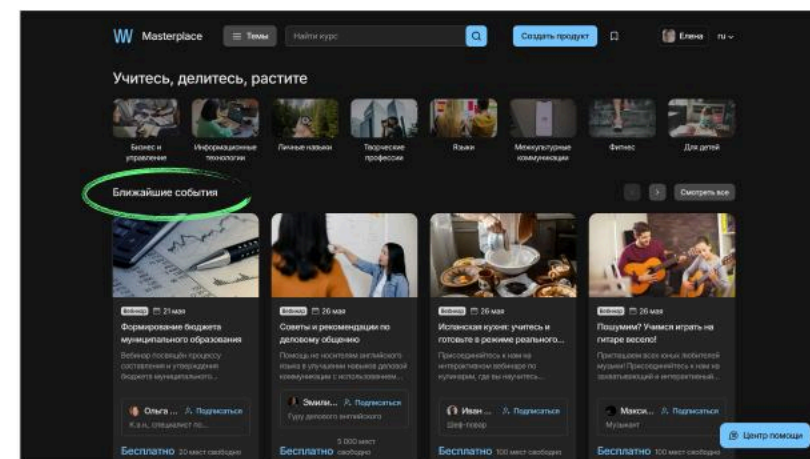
Masterplace

Темы

Найти курс

Создать продукт

Елена

ru

Учитесь, делитесь, растите

Бизнес и управление

Информационные технологии

Личные навыки

Творческие профессии

Языки

Межкультурные коммуникации

Фитнес

Для детей

Ближайшие события

Смотреть все

Вебинар 21 мая

Формирование бюджета муниципального образования

Вебинар посвящён процессу составления и утверждения бюджета муниципального...

Ольга ... Подписаться

К.э.н., специалист по...

Бесплатно 20 мест свободно

Вебинар 26 мая

Советы и рекомендации по деловому общению

Помощь не носителям английского языка в улучшении навыков деловой коммуникации с использованием...

Эмили... Подписаться

Гуру делового английского

Бесплатно 5 000 мест свободно

Вебинар 26 мая

Испанская кухня: учитесь и готовьте в режиме реального...

Присоединяйтесь к нам на интерактивном вебинаре по кулинарии, где вы научитесь...

Иван ... Подписаться

Шеф-повар

Бесплатно 100 мест свободно

Вебинар 26 мая

Поющим? Учимся играть на гитаре весело!

Приглашаем всех юных любителей музыки! Присоединяйтесь к нам на захватывающий и интерактивный...

Макси... Подписаться

Музыкант

Бесплатно 100 мест свободно

Центр помощи